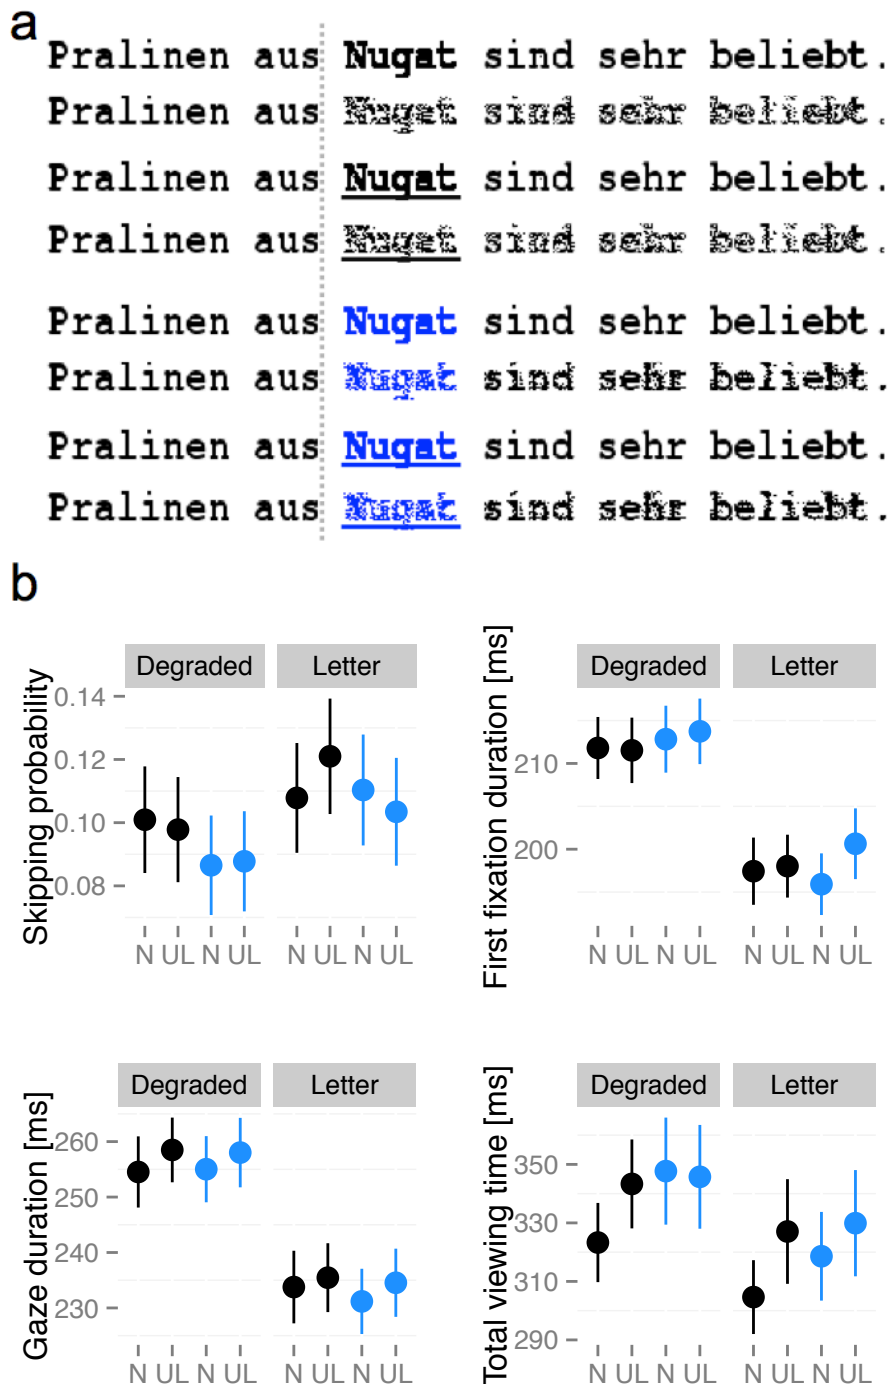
a

Pralinen aus Nugat sind sehr beliebt.
Pralinen aus Nugat sind sehr beliebt.
Pralinen aus Nugat sind sehr beliebt.
Pralinen aus Nugat sind sehr beliebt.
Pralinen aus Nugat sind sehr beliebt.
Pralinen aus Nugat sind sehr beliebt.
Pralinen aus Nugat sind sehr beliebt.
Pralinen aus Nugat sind sehr beliebt.

b

Skipping probability
Degraded
Letter
0.14
0.12
0.10
0.08
N UL N UL
N UL N UL

First fixation duration [ms]
Degraded
Letter
210
200
N UL N UL
N UL N UL

Gaze duration [ms]
Degraded
Letter
260
250
240
230
N UL N UL
N UL N UL

Total viewing time [ms]
Degraded
Letter
350
330
310
290
N UL N UL
N UL N UL